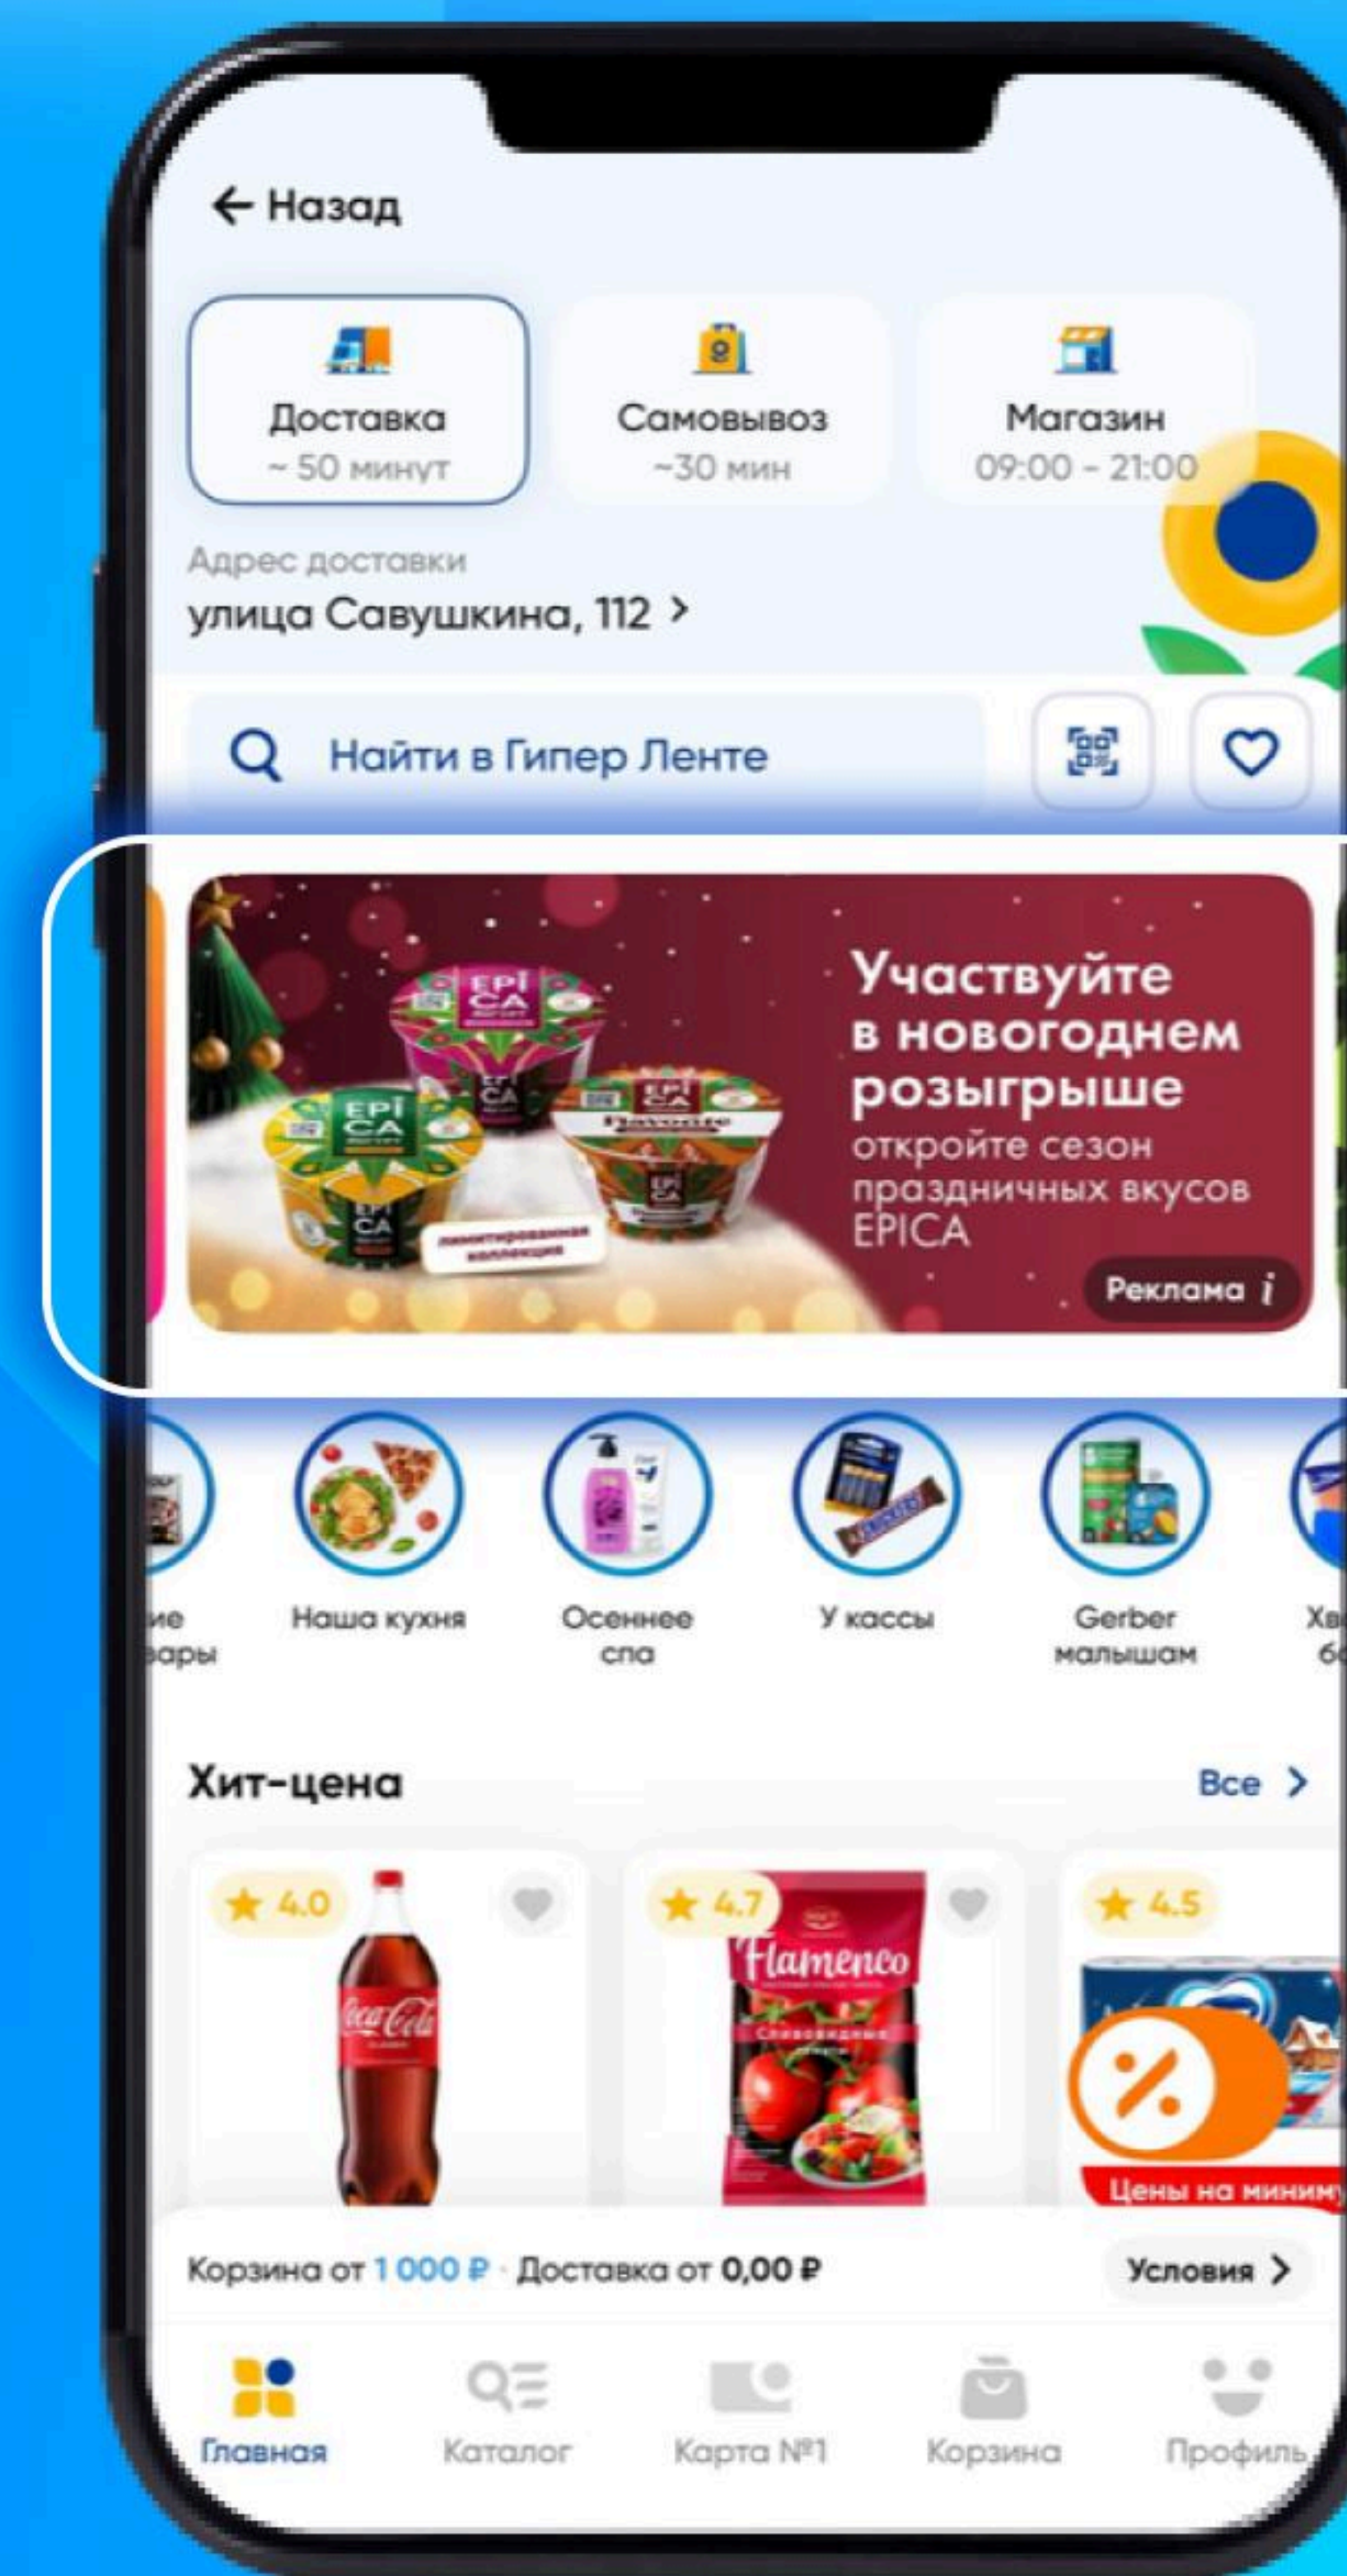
← Назад

Доставка
~ 50 минут

Самовывоз
~30 мин

Магазин
09:00 - 21:00

Адрес доставки
улица Савушкина, 112 >

Найти в Гипер Ленте

EPICA
EPICA
EPICA
Лимитированная коллекция

Участвуйте в новогоднем розыгрыше
откройте сезон праздничных вкусов EPICA

Реклама i

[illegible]ие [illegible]ары

Наша кухня

Осеннее спа

У кассы

Gerber малышам

Хв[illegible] б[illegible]

Хит-цена

Все >

★ 4.0

Coca-Cola

★ 4.7

Flamenco

★ 4.5

%

Цены на миниму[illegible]

Корзина от 1 000 ₽ · Доставка от 0,00 ₽

Условия >

Главная

Каталог

Карта №1

Корзина

Профиль